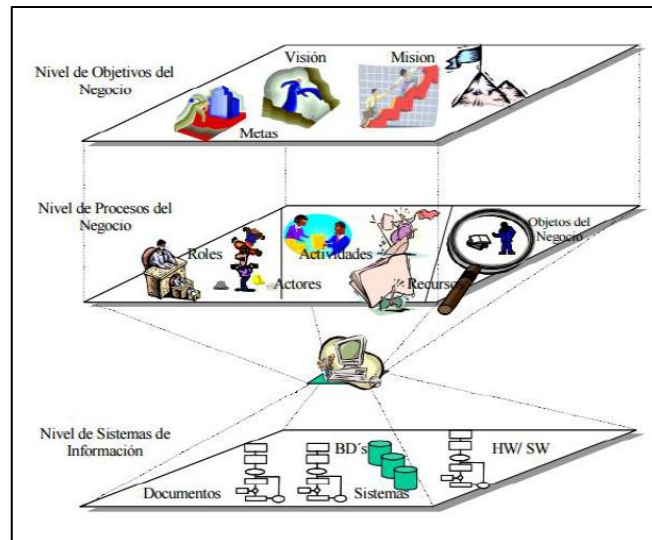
Nivel de Objetivos del Negocio

Visión

Mision

Metas

Nivel de Procesos del Negocio

Roles

Actividades

Objetos del Negocio

Actores

Recursos

Nivel de Sistemas de Información

BD´s

HW/ SW

Documentos

Sistemas